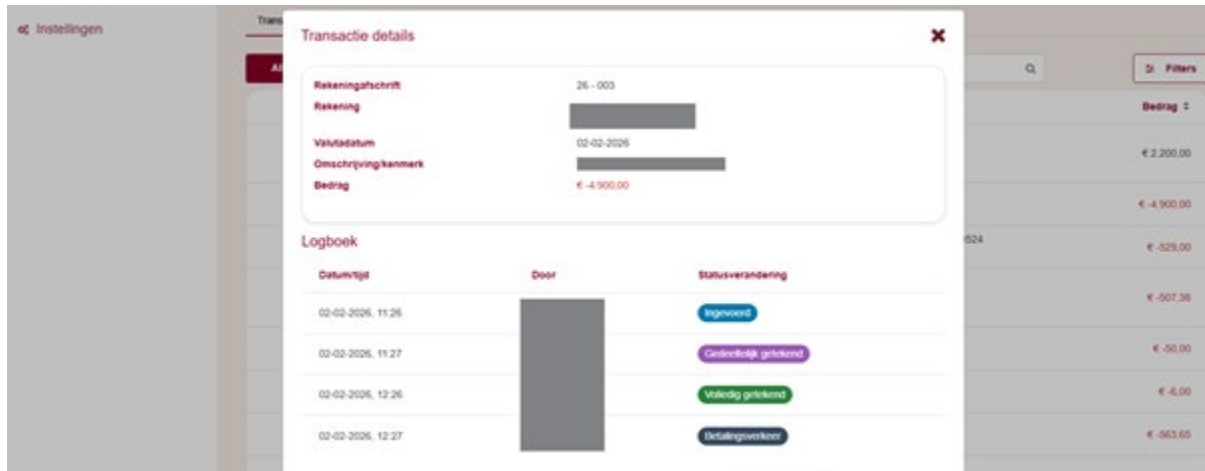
Instellingen

Trans

Al

Filters

Bedrag

€ 2.200,00

€ -4.900,00

524

€ -529,00

€ -507,36

€ -50,00

€ -6,00

€ -563,65

Transactie details

| | |
|---|---|
| Rekeningafschrift | 26 - 003 |
| Rekening | |
| Valutadatum | 02-02-2026 |
| Omschrijving/kenmerk | |
| Bedrag | € -4.900,00 |

Logboek

| Datum/tijd | Door | Statusverandering |
|---|---|---|
| 02-02-2026, 11:26 | | Ingevoerd |
| 02-02-2026, 11:27 | | Gedeeltelijk getekend |
| 02-02-2026, 12:26 | | Volledig getekend |
| 02-02-2026, 12:27 | | Betalingsverkeer |